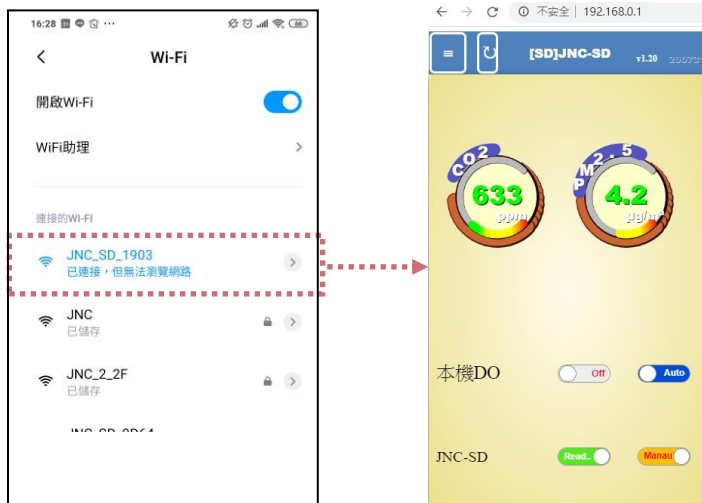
16:28 ···

<

Wi-Fi

開啟Wi-Fi

WiFi助理

>

連接的WI-FI

JNC_SD_1903

已連接，但無法瀏覽網路

>

JNC

已儲存

>

JNC_2_2F

已儲存

>

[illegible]

← → C ⓘ 不安全 | 192.168.0.1

[SD]JNC-SD

v1.20

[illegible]

CO2

633

ppm

PM2.5

4.2

μg/m

本機DO

Off

Auto

JNC-SD

Read..

Manau